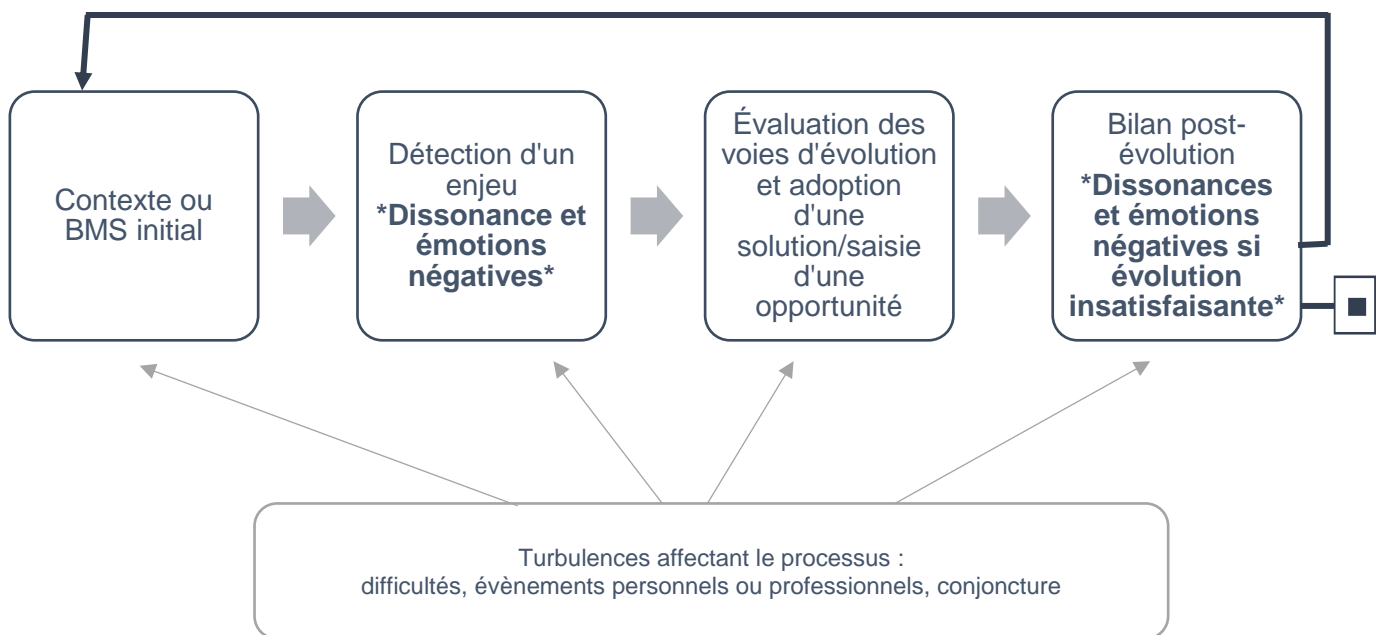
Contexte ou BMS initial

Détection d'un enjeu **\*Dissonance et émotions négatives\***

Évaluation des voies d'évolution et adoption d'une solution/saisie d'une opportunité

Bilan post-évolution **\*Dissonances et émotions négatives si évolution insatisfaisante\***

■

Turbulences affectant le processus :
difficultés, évènements personnels ou professionnels, conjoncture